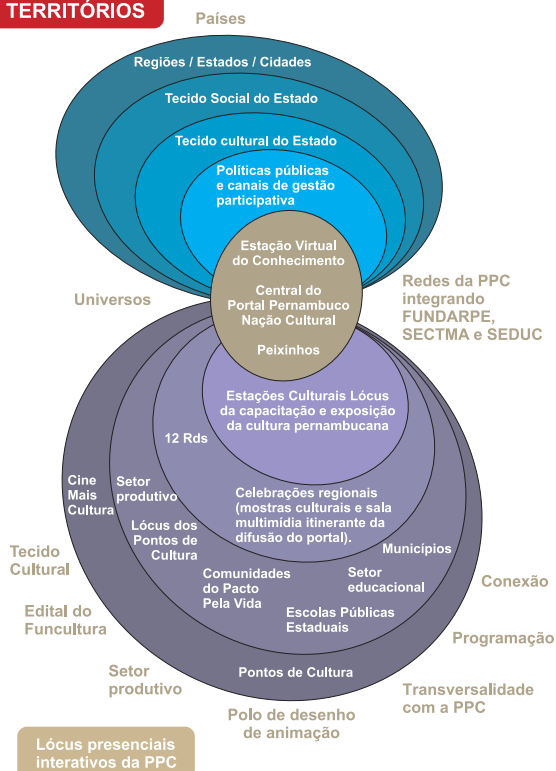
TERRITÓRIOS

Países

Regiões / Estados / Cidades

Tecido Social do Estado

Tecido cultural do Estado

Políticas públicas e canais de gestão participativa

Estação Virtual do Conhecimento

Central do Portal Pernambuco Nação Cultural

Peixinhos

Universos

Redes da PPC integrando FUNDARPE, SECTMA e SEDUC

Estações Culturais Lócus da capacitação e exposição da cultura pernambucana

12 Rds

Cine Mais Cultura

Setor produtivo

Lócus dos Pontos de Cultura

Celebrações regionais (mostras culturais e sala multimídia itinerante da difusão do portal).

Municípios

Comunidades do Pacto Pela Vida

Setor educacional

Escolas Públicas Estaduais

Pontos de Cultura

Tecido Cultural

Edital do Funcultura

Setor produtivo

Conexão

Programação

Transversalidade com a PPC

Polo de desenho de animação

Lócus presenciais interativos da PPC